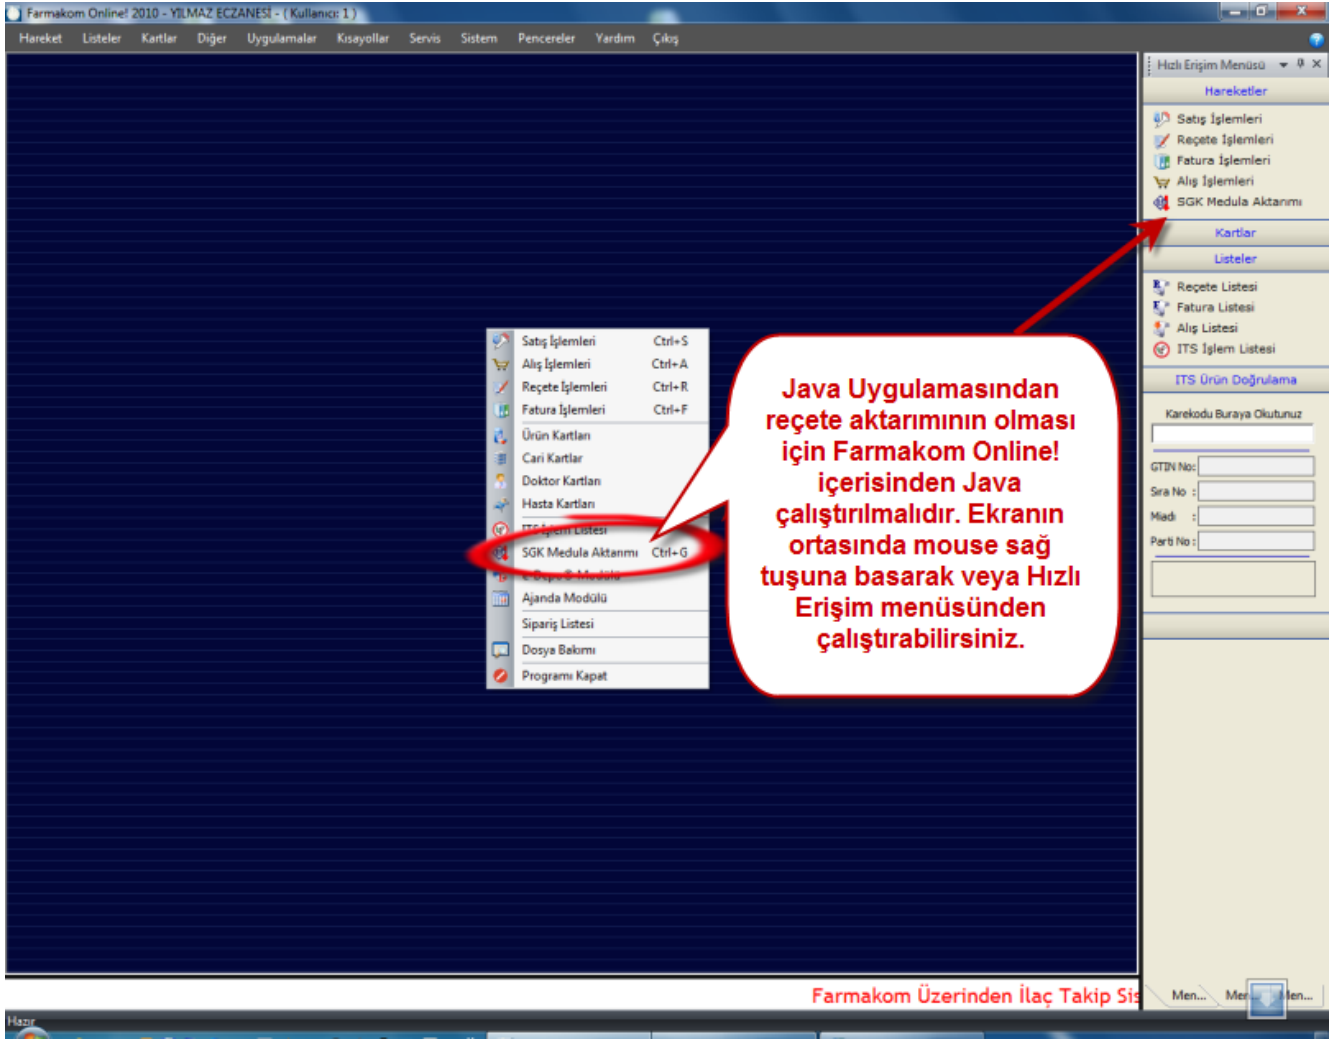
Farmakom Online! 2010 - YILMAZ ECZANESİ - ( Kullanıcı: 1 )

Hareket Listeler Kartlar Diğer Uygulamalar Kısayollar Servis Sistem Pencereler Yardım Çıkış

Hızlı Erişim Menüsü

Hareketler

Satış İşlemleri
Reçete İşlemleri
Fatura İşlemleri
Alış İşlemleri
SGK Medula Aktarımı

Kartlar

Listeler

Reçete Listesi
Fatura Listesi
Alış Listesi
ITS İşlem Listesi

ITS Ürün Doğrulama

Karekodu Buraya Okutunuz

GTIN No:
Sıra No :
Miadı :
Parti No :

| | |
|---|---|
| Satış İşlemleri | Ctrl+S |
| Alış İşlemleri | Ctrl+A |
| Reçete İşlemleri | Ctrl+R |
| Fatura İşlemleri | Ctrl+F |
| Ürün Kartları | |
| Cari Kartlar | |
| Doktor Kartları | |
| Hasta Kartları | |
| ITS İşlem Listesi | |
| SGK Medula Aktarımı | Ctrl+G |
| E-Depo B-Modülü | |
| Ajanda Modülü | |
| Sipariş Listesi | |
| Dosya Bakımı | |
| Programı Kapat | |

Java Uygulamasından reçete aktarımının olması için Farmakom Online! içerisinden Java çalıştırılmalıdır. Ekranın ortasında mouse sağ tuşuna basarak veya Hızlı Erişim menüsünden çalıştırabilirsiniz.

Farmakom Üzerinden İlaç Takip Sis

Men... Men... Men...

Hazır